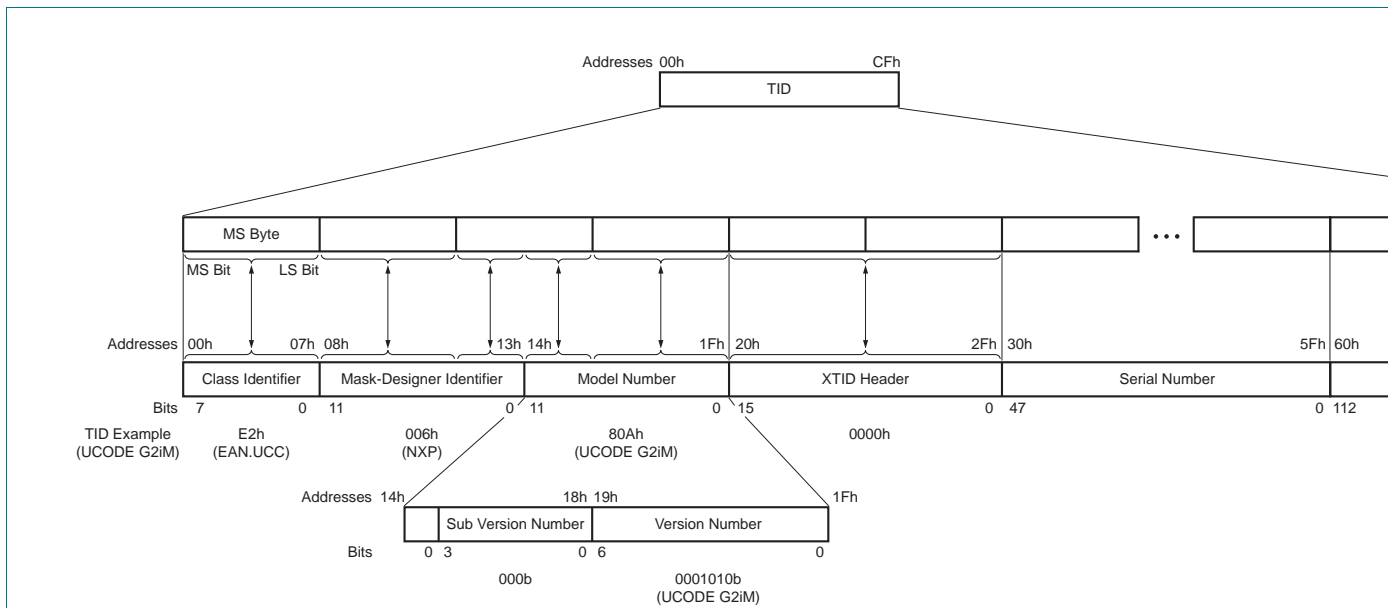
Addresses 00h CFh
TID

MS Byte
• • •

MS Bit LS Bit

Addresses 00h 07h 08h 13h 14h 1Fh 20h 2Fh 30h 5Fh 60h

Class Identifier
Mask-Designer Identifier
Model Number
XTID Header
Serial Number

Bits 7 0 11 0 11 0 15 0 47 0 112

TID Example (UCODE G2iM)
E2h (EAN.UCC)
006h (NXP)
80Ah (UCODE G2iM)
0000h

Addresses 14h 18h 19h 1Fh
Sub Version Number
Version Number
Bits 0 3 0 6 0
000b
0001010b (UCODE G2iM)